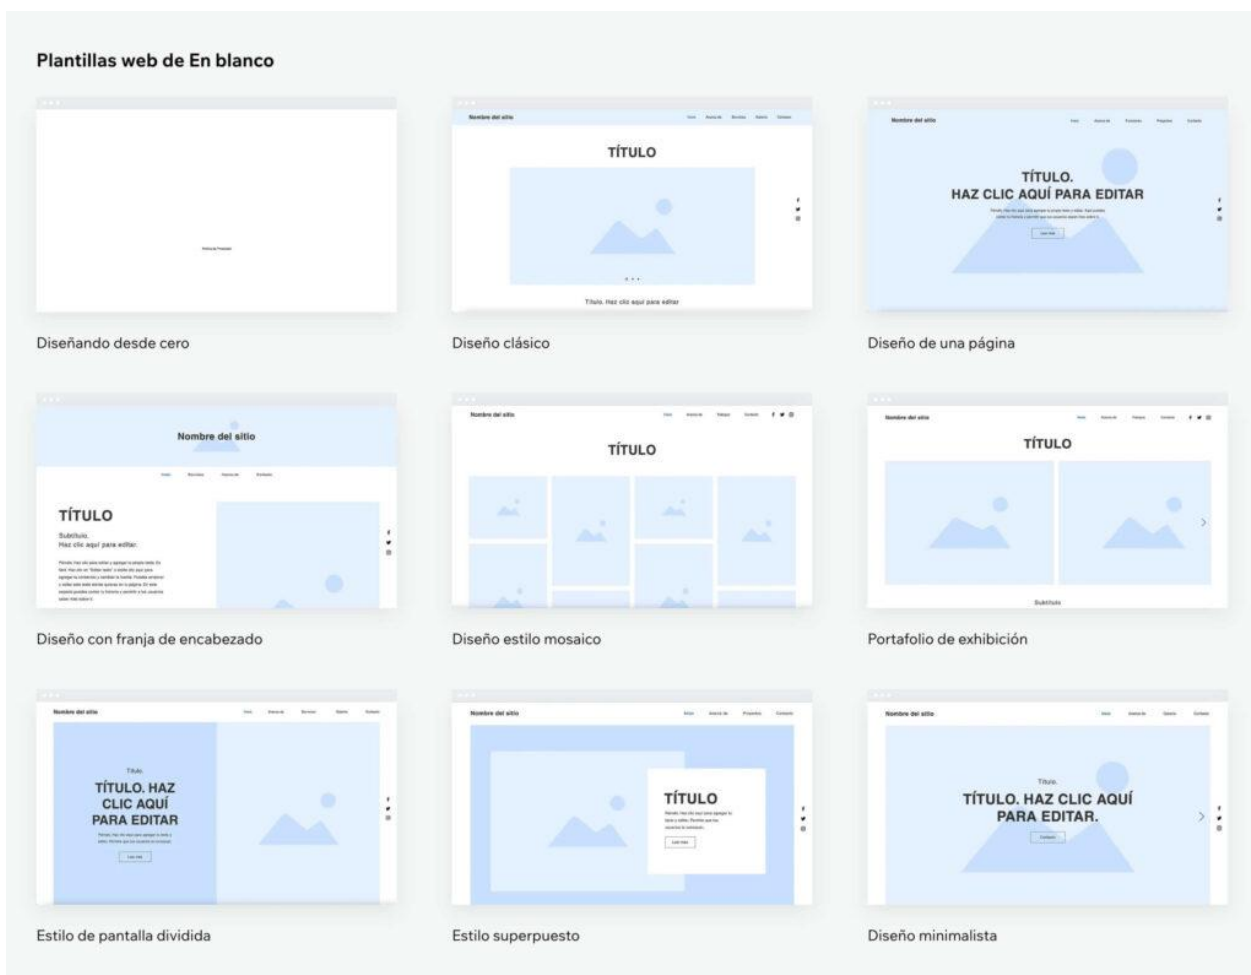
Plantillas web de En blanco

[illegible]

Diseñando desde cero

Nombre del sitio

TÍTULO

Título. Haz clic aquí para editar

Diseño clásico

Nombre del sitio

TÍTULO.
HAZ CLIC AQUÍ PARA EDITAR

Diseño de una página

Nombre del sitio

TÍTULO

Subtítulo.
Haz clic aquí para editar.

Diseño con franja de encabezado

Nombre del sitio

TÍTULO

Diseño estilo mosaico

Nombre del sitio

TÍTULO

Subtítulo

Portafolio de exhibición

Nombre del sitio

Título.

TÍTULO. HAZ CLIC AQUÍ PARA EDITAR

Estilo de pantalla dividida

Nombre del sitio

TÍTULO

Estilo superpuesto

Nombre del sitio

Título.

TÍTULO. HAZ CLIC AQUÍ PARA EDITAR.

Diseño minimalista